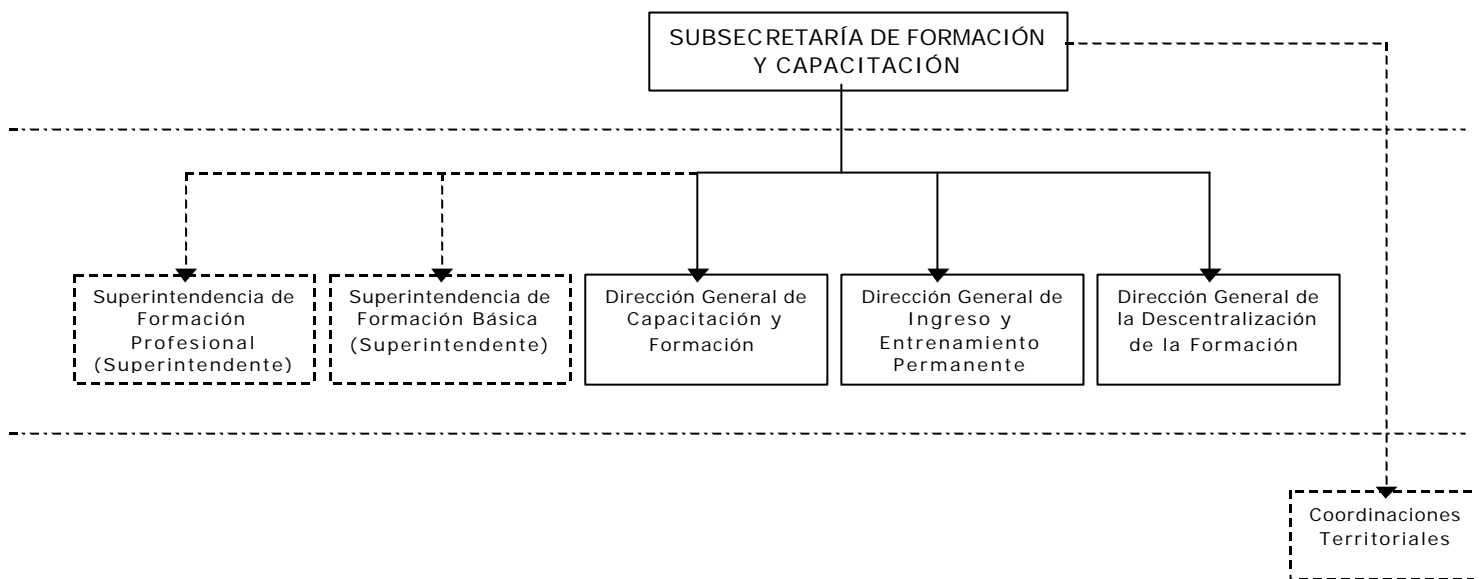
SUBSECRETARÍA DE FORMACIÓN Y CAPACITACIÓN

Superintendencia de Formación Profesional (Superintendente)

Superintendencia de Formación Básica (Superintendente)

Dirección General de Capacitación y Formación

Dirección General de Ingreso y Entrenamiento Permanente

Dirección General de la Descentralización de la Formación

Coordinaciones Territoriales